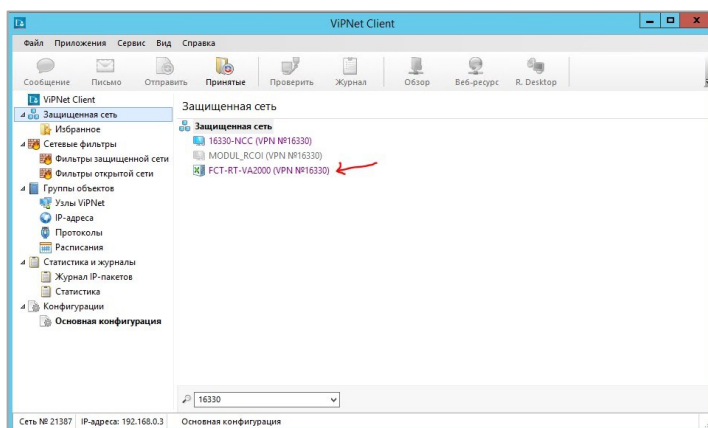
ViPNet Client

Файл Приложения Сервис Вид Справка

Сообщение Письмо Отправить Принятые Проверить Журнал Обзор Веб-ресурс R. Desktop

ViPNet Client
Защищенная сеть
Избранное
Сетевые фильтры
Фильтры защищенной сети
Фильтры открытой сети
Группы объектов
Узлы ViPNet
IP-адреса
Протоколы
Расписания
Статистика и журналы
Журнал IP-пакетов
Статистика
Конфигурации
Основная конфигурация

Защищенная сеть

Защищенная сеть
16330-NCC (VPN №16330)
MODUL_RCOI (VPN №16330)
FCT-RT-VA2000 (VPN №16330)

16330

Сеть № 21387 IP-адреса: 192.168.0.3 Основная конфигурация